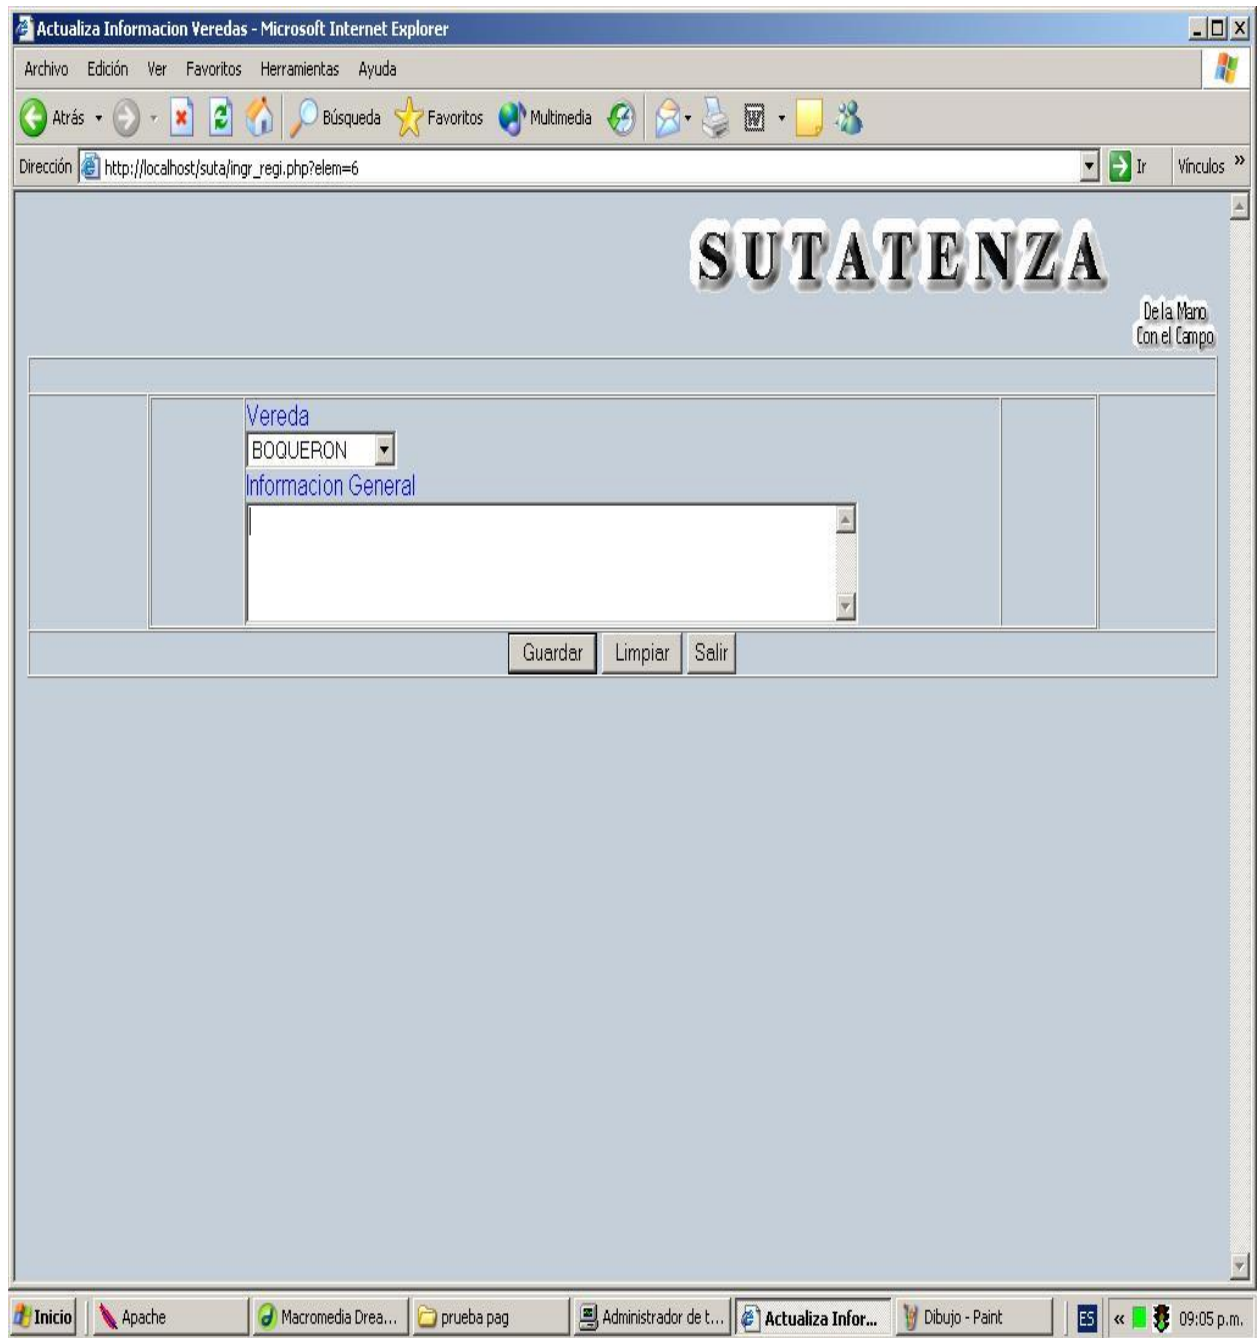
Actualiza Informacion Veredas - Microsoft Internet Explorer

Archivo Edición Ver Favoritos Herramientas Ayuda

Atrás Búsqueda Favoritos Multimedia

Dirección http://localhost/suta/ingr_regi.php?elem=6 Ir Vínculos »

SUTATENZA

De la Mano Con el Campo

Vereda

BOQUERON

Informacion General

Guardar Limpiar Salir

Inicio Apache Macromedia Drea... prueba pag Administrador de t... Actualiza Infor... Dibujo - Paint ES « 09:05 p.m.